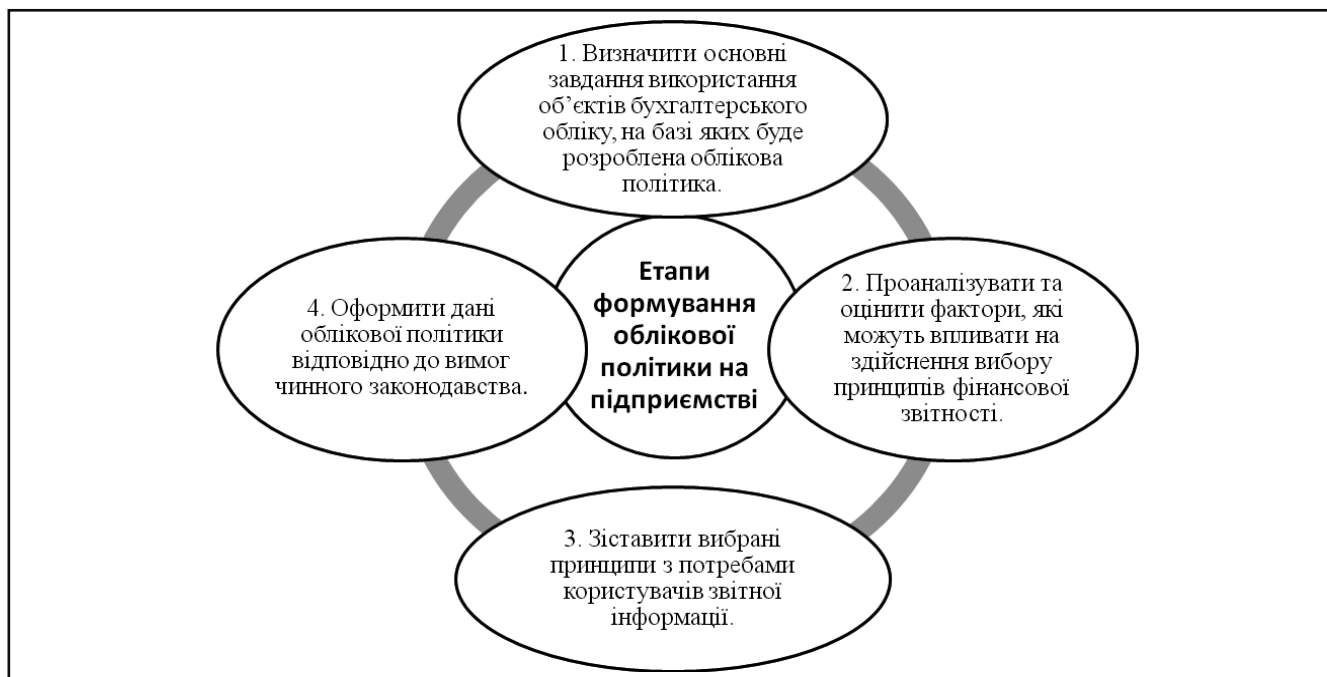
1. Визначити основні завдання використання об’єктів бухгалтерського обліку, на базі яких буде розроблена облікова політика.

Етапи формування облікової політики на підприємстві

2. Проаналізувати та оцінити фактори, які можуть впливати на здійснення вибору принципів фінансової звітності.

3. Зіставити вибрані принципи з потребами користувачів звітної інформації.

4. Оформити дані облікової політики відповідно до вимог чинного законодавства.